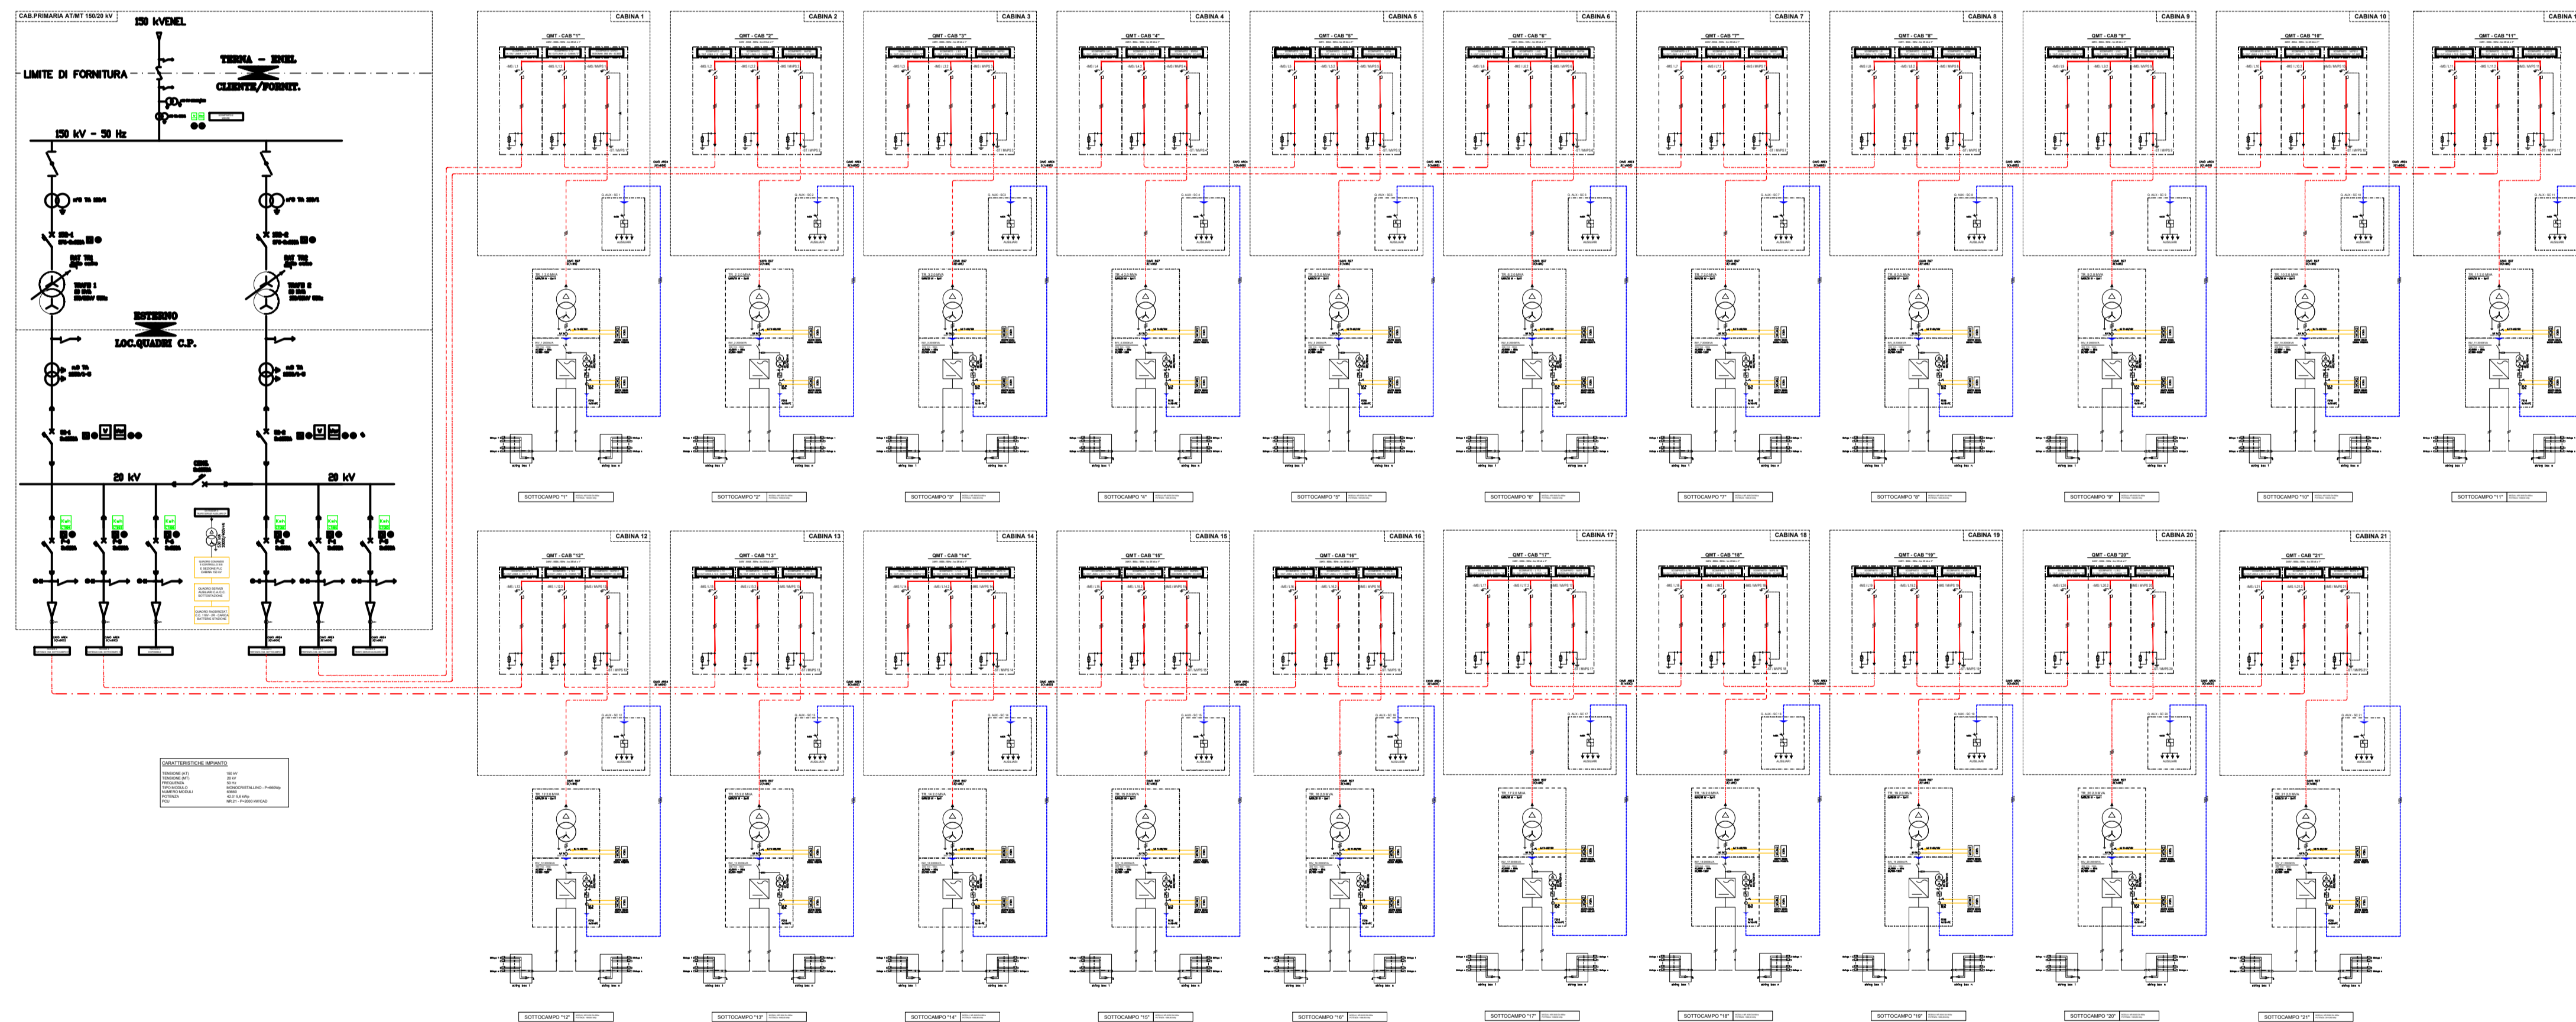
CAB.PRIMARIA AT/MT 150/20 kV

150 kV ENEL

LIMITE DI FORNITURA

TERNA - ENEL

CLIENTE/FORNIT.

150 kV - 50 Hz

ESTERNO

LOC.QUADRI C.P.

20 kV

20 kV

CABINA 1

QMT - CAB "1"

CABINA 2

QMT - CAB "2"

CABINA 3

QMT - CAB "3"

CABINA 4

QMT - CAB "4"

CABINA 5

QMT - CAB "5"

CABINA 6

QMT - CAB "6"

CABINA 7

QMT - CAB "7"

CABINA 8

QMT - CAB "8"

CABINA 9

QMT - CAB "9"

CABINA 10

QMT - CAB "10"

CABINA 1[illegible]

QMT - CAB "11"

SOTTOCAMPO "1"

SOTTOCAMPO "2"

SOTTOCAMPO "3"

SOTTOCAMPO "4"

SOTTOCAMPO "5"

SOTTOCAMPO "6"

SOTTOCAMPO "7"

SOTTOCAMPO "8"

SOTTOCAMPO "9"

SOTTOCAMPO "10"

SOTTOCAMPO "11"

CABINA 12

QMT - CAB "12"

CABINA 13

QMT - CAB "13"

CABINA 14

QMT - CAB "14"

CABINA 15

QMT - CAB "15"

CABINA 16

QMT - CAB "16"

CABINA 17

QMT - CAB "17"

CABINA 18

QMT - CAB "18"

CABINA 19

QMT - CAB "19"

CABINA 20

QMT - CAB "20"

CABINA 21

QMT - CAB "21"

CARATTERISTICHE IMPIANTO
TENSIONE (AT) 150 kV
TENSIONE (MT) 20 kV
FREQUENZA 50 Hz
TIPO MODULO MONOCRISTALLINO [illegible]
NUMERO MODULI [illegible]
POTENZA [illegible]
PCU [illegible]

SOTTOCAMPO "12"

SOTTOCAMPO "13"

SOTTOCAMPO "14"

SOTTOCAMPO "15"

SOTTOCAMPO "16"

SOTTOCAMPO "17"

SOTTOCAMPO "18"

SOTTOCAMPO "19"

SOTTOCAMPO "20"

SOTTOCAMPO "21"